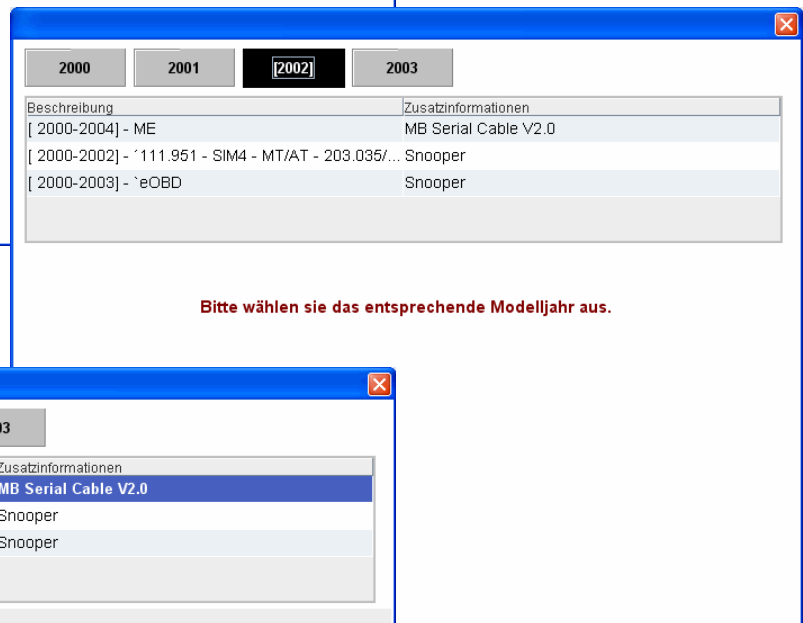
2000 2001 [2002] 2003

| Beschreibung | Zusatzinformationen |
|---|---|
| [ 2000-2004] - ME | MB Serial Cable V2.0 |
| [ 2000-2002] - ´111.951 - SIM4 - MT/AT - 203.035/... | Snooper |
| [ 2000-2003] - `eOBD | Snooper |

Bitte wählen sie das entsprechende Modelljahr aus.

03

| Zusatzinformationen |
|---|
| MB Serial Cable V2.0 |
| Snooper |
| Snooper |